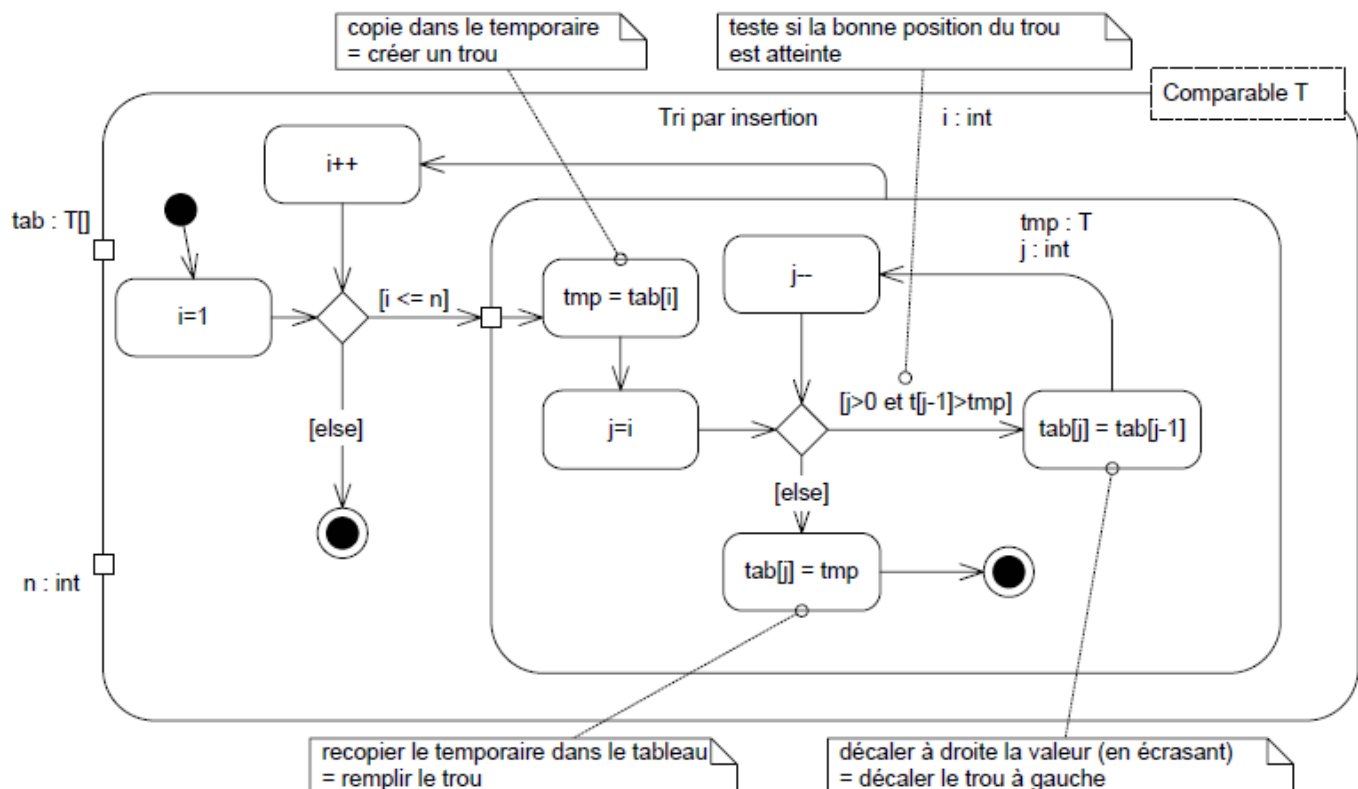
copie dans le temporaire
= créer un trou

teste si la bonne position du trou
est atteinte

Comparable T

Tri par insertion

i : int

i++

tab : T[]

tmp : T
j : int

j--

i=1

[i <= n]

tmp = tab[i]

[j>0 et t[j-1]>tmp]

j=i

tab[j] = tab[j-1]

[else]

[else]

tab[j] = tmp

n : int

recopier le temporaire dans le tableau
= remplir le trou

décaler à droite la valeur (en écrasant)
= décaler le trou à gauche